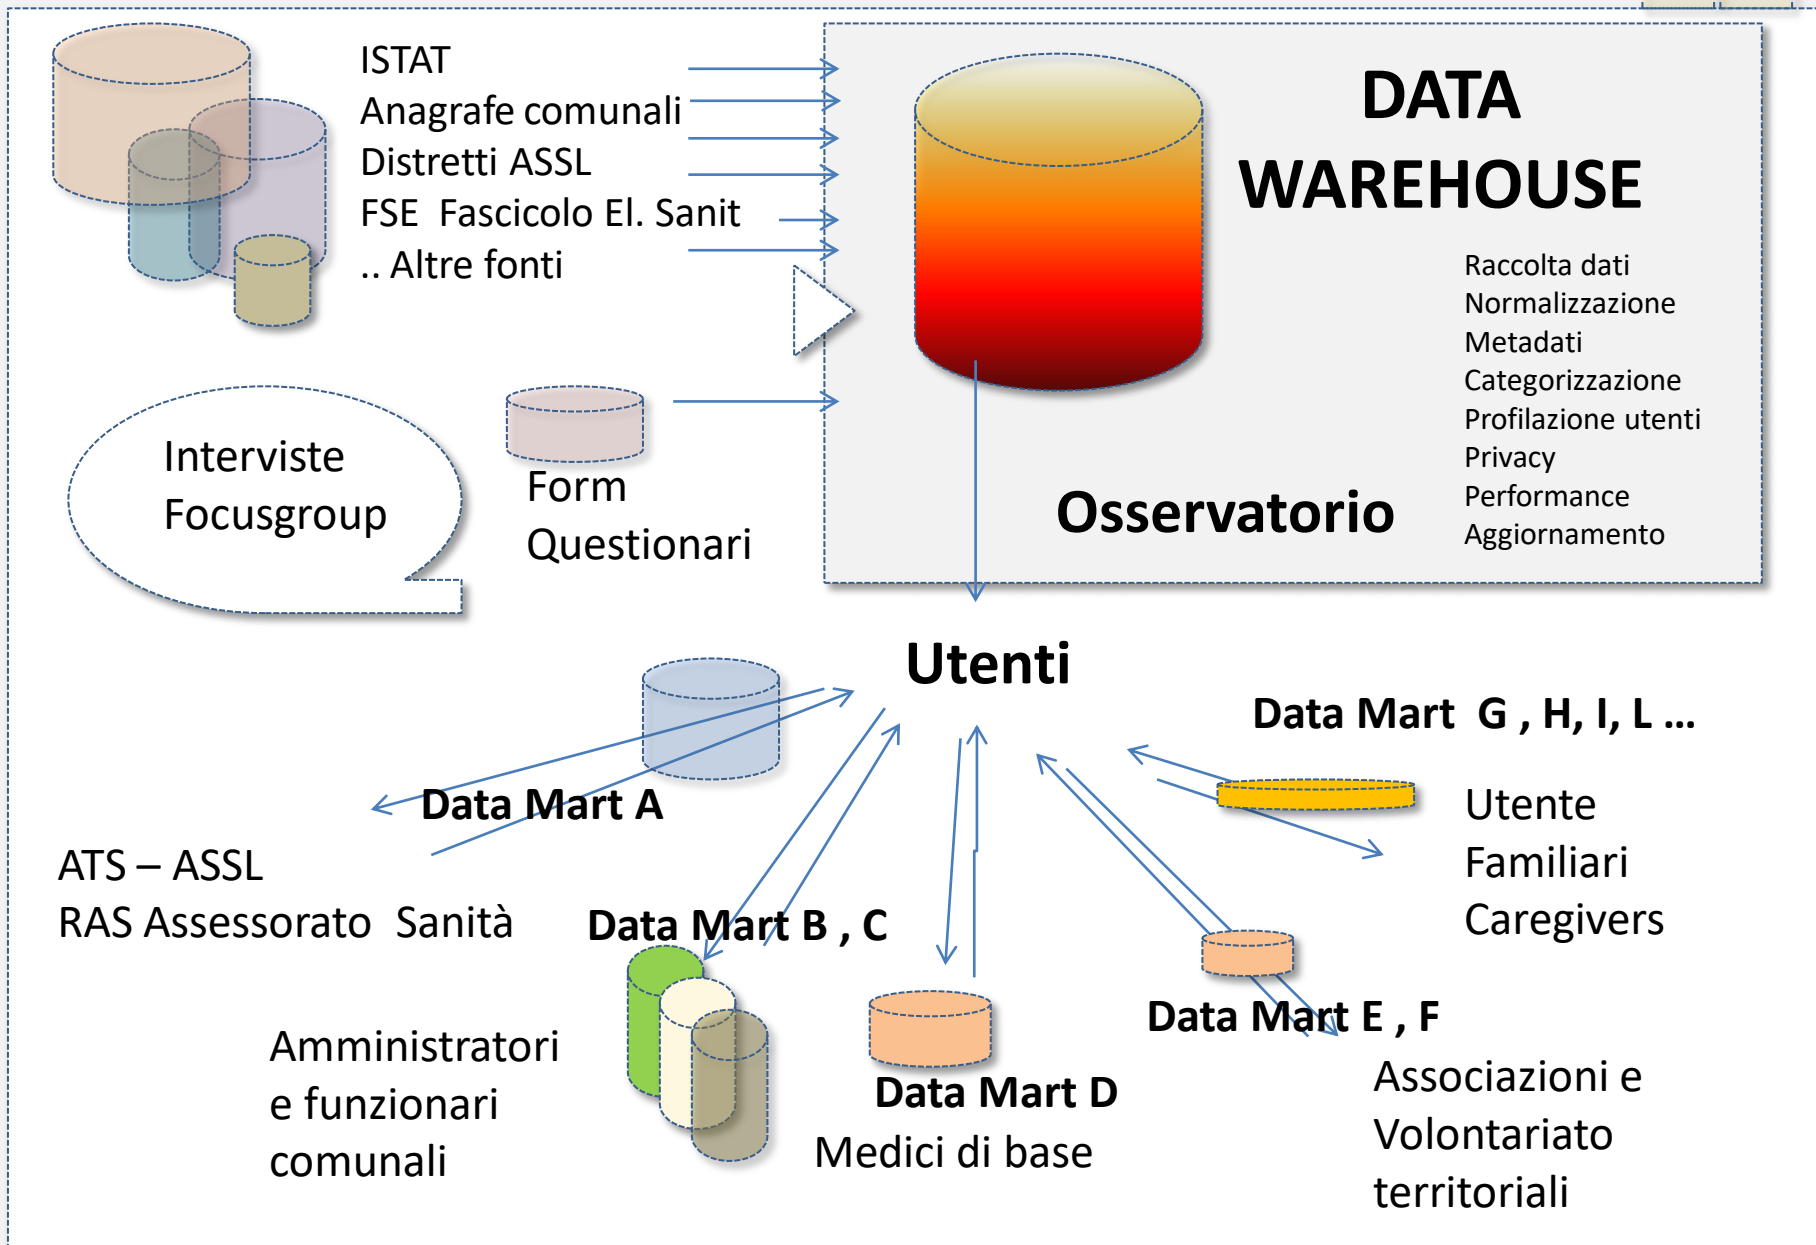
ISTAT
Anagrafe comunali
Distretti ASSL
FSE Fascicolo El. Sanit
.. Altre fonti

DATA WAREHOUSE

Raccolta dati
Normalizzazione
Metadati
Categorizzazione
Profilazione utenti
Privacy
Performance
Aggiornamento

Interviste
Focusgroup

Form
Questionari

Osservatorio

Utenti

Data Mart G , H, I, L …

Data Mart A

Utente
Familiari
Caregivers

ATS – ASSL
RAS Assessorato Sanità

Data Mart B , C

Data Mart E , F

Amministratori e funzionari comunali

Data Mart D
Medici di base

Associazioni e Volontariato territoriali